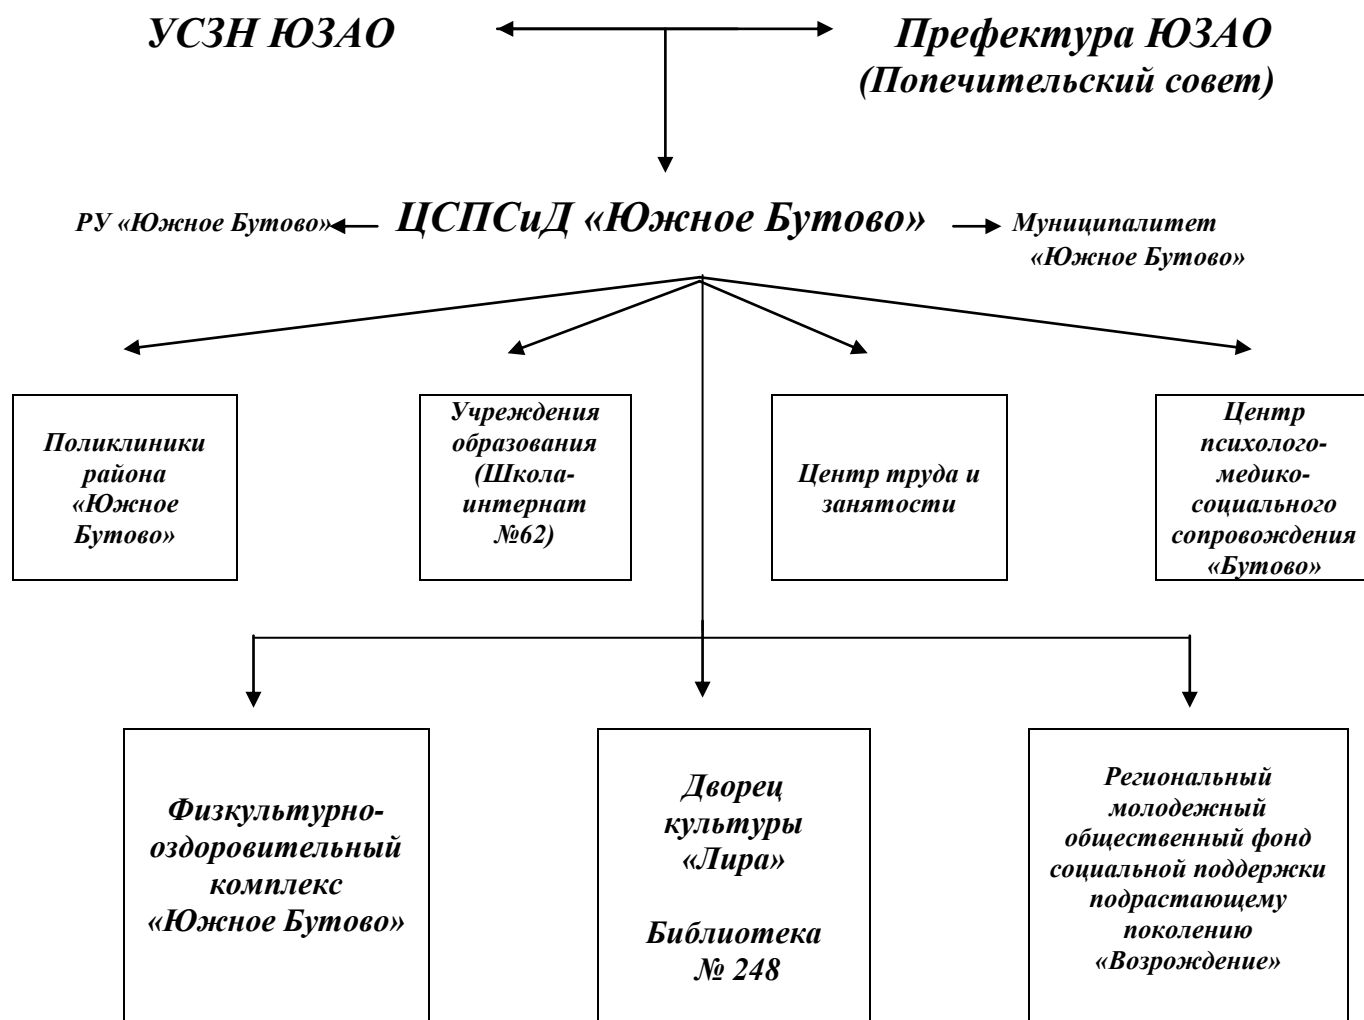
УСЗН ЮЗАО

Префектура ЮЗАО
(Попечительский совет)

РУ «Южное Бутово»

ЦСПСиД «Южное Бутово»

Муниципалитет
«Южное Бутово»

Поликлиники района «Южное Бутово»

Учреждения образования (Школа-интернат №62)

Центр труда и занятости

Центр психолого-медико-социального сопровождения «Бутово»

Физкультурно-оздоровительный комплекс «Южное Бутово»

Дворец культуры «Лира»

Библиотека № 248

Региональный молодежный общественный фонд социальной поддержки подрастающему поколению «Возрождение»